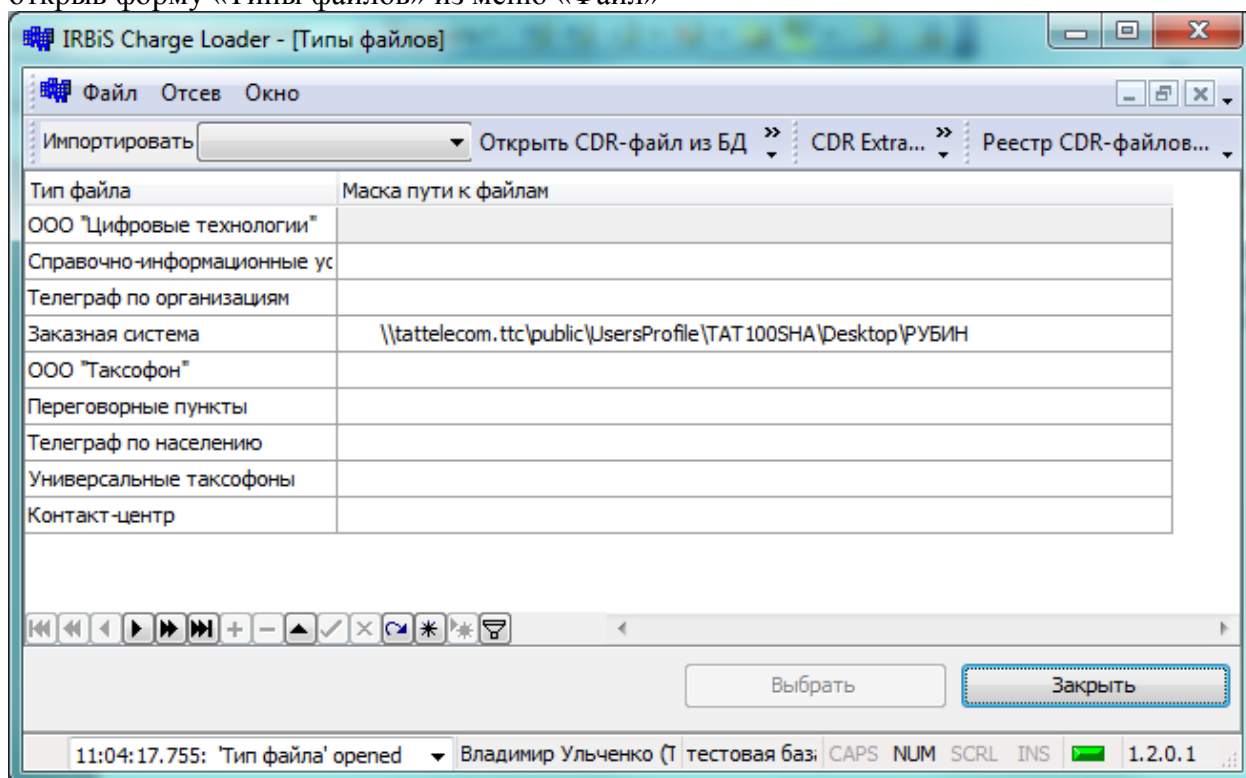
открыв форму «Типы файлов» из меню «Файл»

IRBiS Charge Loader - [Типы файлов]

Файл Отсев Окно

Импортировать | Открыть CDR-файл из БД | CDR Extra... | Реестр CDR-файлов...

| Тип файла | Маска пути к файлам |
|---|---|
| ООО "Цифровые технологии" | |
| Справочно-информационные ус | |
| Телеграф по организациям | |
| Заказная система | \\tattelecom.ttc\public\UsersProfile\TAT100SHA\Desktop\РУБИН |
| ООО "Таксофон" | |
| Переговорные пункты | |
| Телеграф по населению | |
| Универсальные таксофоны | |
| Контакт-центр | |

Выбрать | Закрыть

11:04:17.755: 'Тип файла' opened | Владимир Ульченко (Т | тестовая баз | CAPS | NUM | SCRL | INS | 1.2.0.1